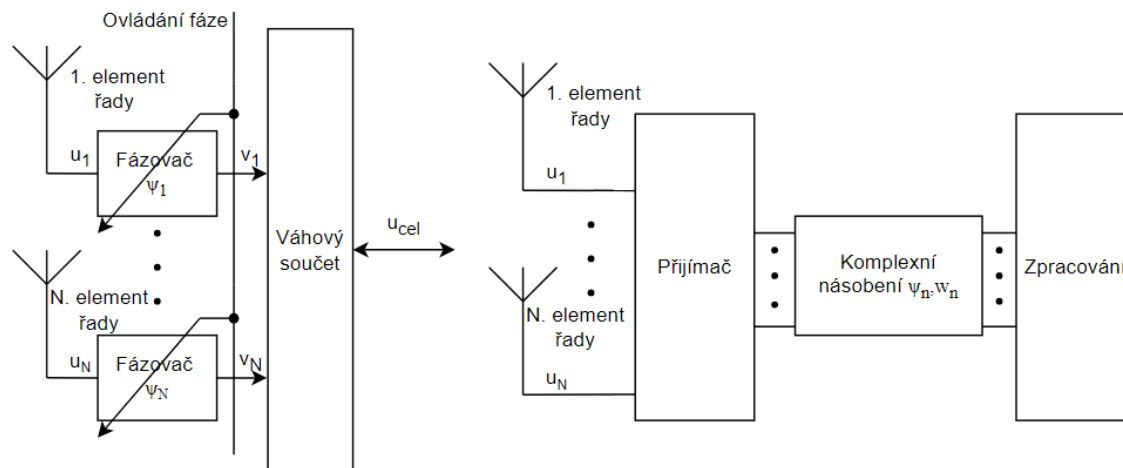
Ovládání fáze

1. element řady

$u_1$

Fázovač $\psi_1$

$v_1$

N. element řady

$u_N$

Fázovač $\psi_N$

$v_N$

Váhový součet

$u_{cel}$

1. element řady

$u_1$

N. element řady

$u_N$

Přijímač

Komplexní násobení $\psi_n, w_n$

Zpracování